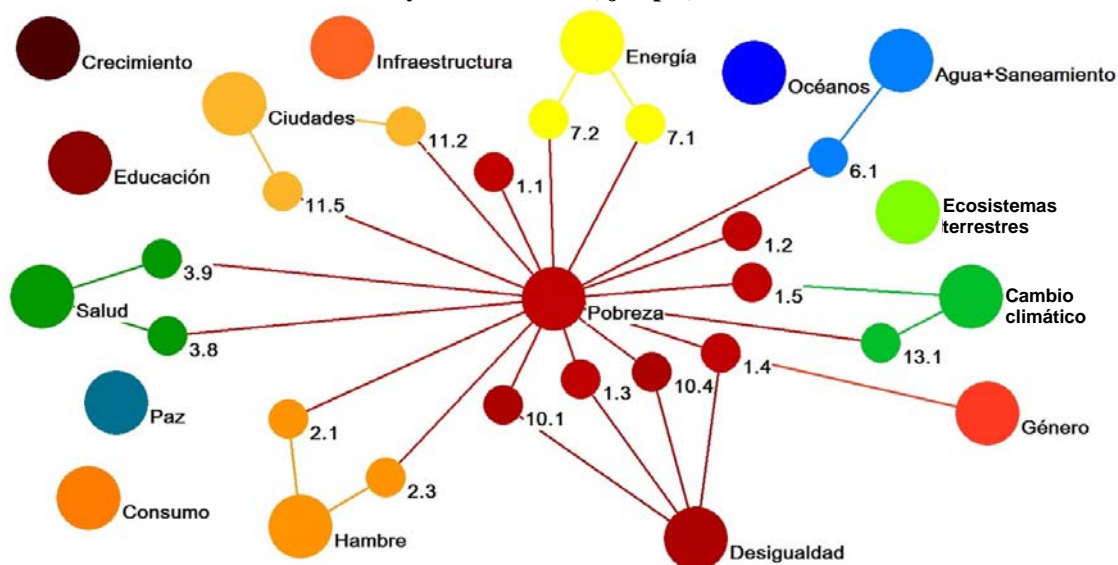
Crecimiento

Infraestructura

Energía

Océanos

Agua+Saneamiento

Ciudades

11.2

7.2

7.1

Educación

1.1

6.1

11.5

Ecosistemas terrestres

1.2

3.9

Salud

1.5

Cambio climático

Pobreza

3.8

13.1

1.4

Paz

10.4

1.3

10.1

Género

2.1

2.3

Consumo

Hambre

Desigualdad